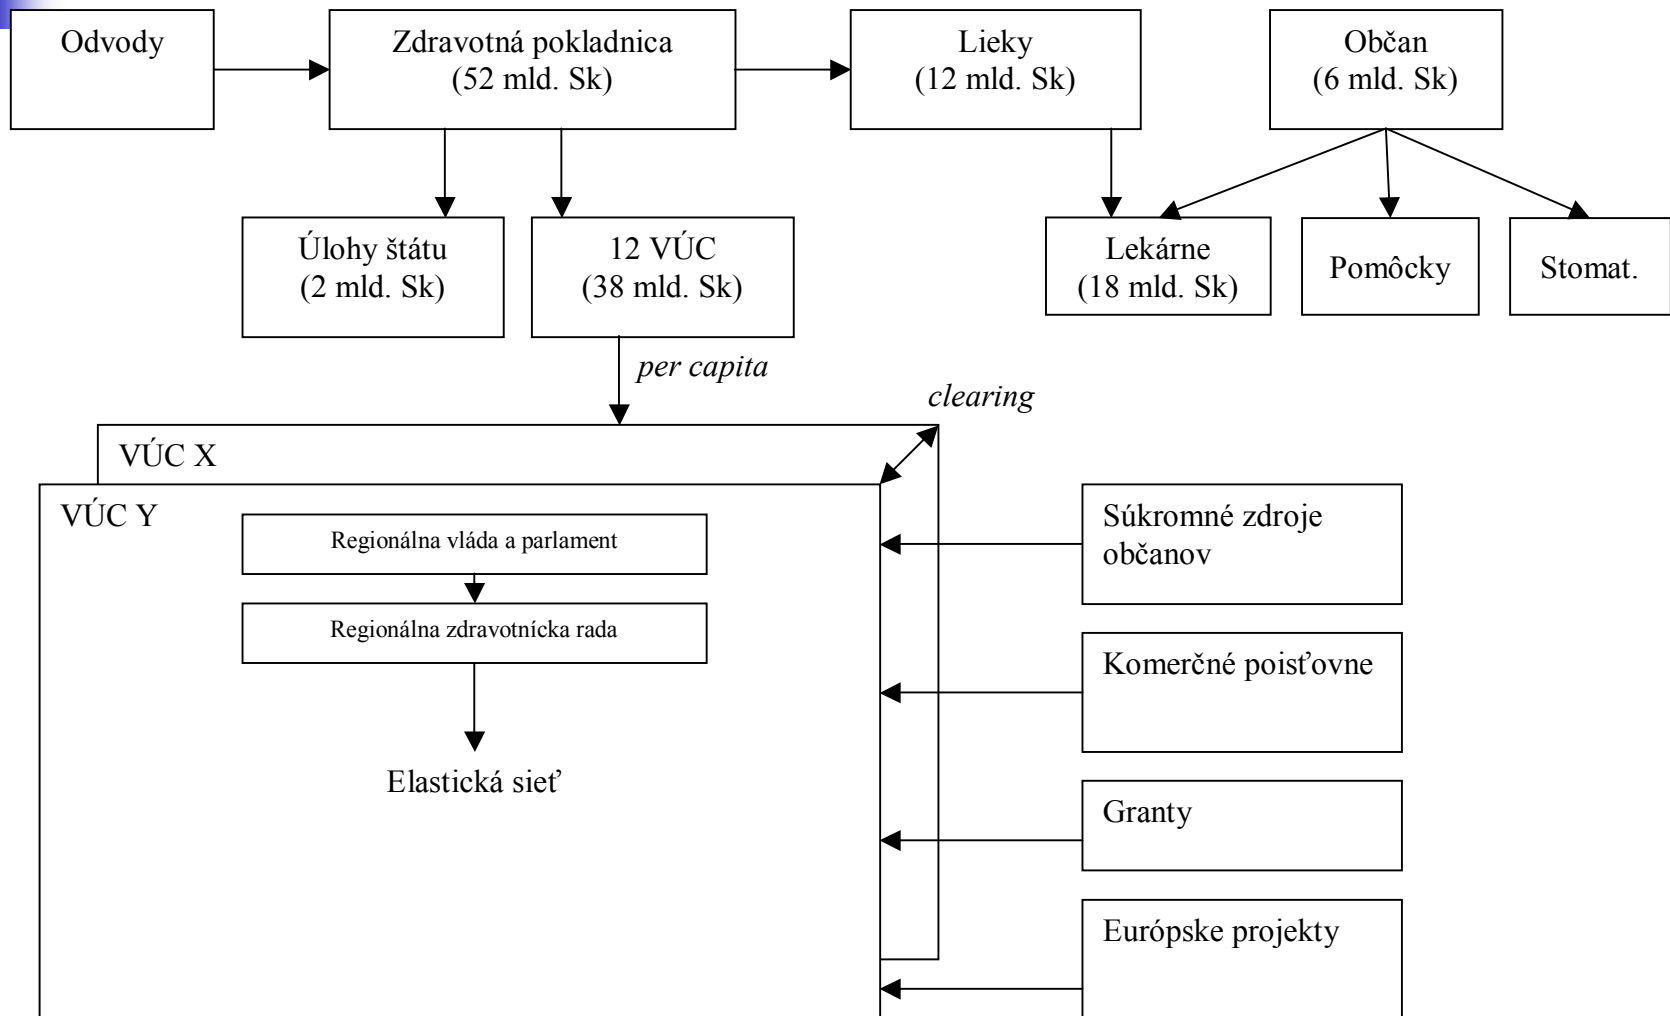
Odvody

Zdravotná pokladnica (52 mld. Sk)

Lieky (12 mld. Sk)

Občan (6 mld. Sk)

Úlohy štátu (2 mld. Sk)

12 VÚC (38 mld. Sk)

Lekárne (18 mld. Sk)

Pomôcky

Stomat.

*per capita*

*clearing*

VÚC X

VÚC Y

Regionálna vláda a parlament

Regionálna zdravotnícka rada

Elastická sieť

Súkromné zdroje občanov

Komerčné poisťovne

Granty

Európske projekty